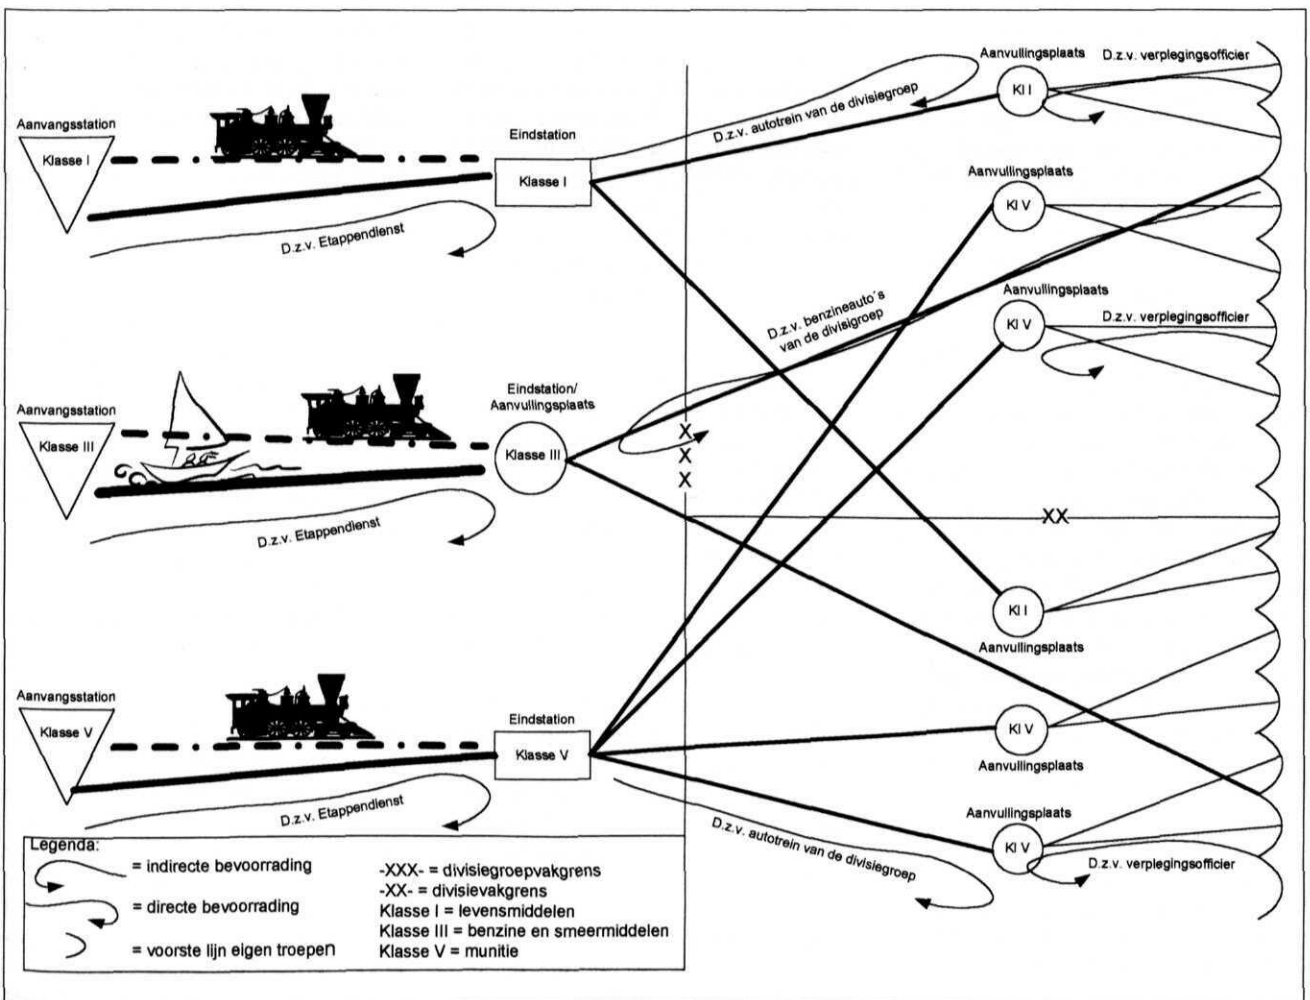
Aanvangsstation
Klasse I

Eindstation
Klasse I

D.z.v. Etappendienst

Aanvullingsplaats
Kl I
D.z.v. verplegingsofficier

D.z.v. autotrein van de divisiegroep

Aanvullingsplaats
Kl V

D.z.v. benzineauto's van de divisiegroep

Aanvullingsplaats
Kl V
D.z.v. verplegingsofficier

Aanvangsstation
Klasse III

Eindstation/
Aanvullingsplaats
Klasse III

X
X
X

D.z.v. Etappendienst

XX

Kl I
Aanvullingsplaats

Aanvangsstation
Klasse V

Eindstation
Klasse V

D.z.v. Etappendienst

Kl V
Aanvullingsplaats

Aanvullingsplaats
Kl V
D.z.v. verplegingsofficier

D.z.v. autotrein van de divisiegroep

Legenda:
= indirecte bevoorrading
= directe bevoorrading
= voorste lijn eigen troepen
-XXX- = divisiegroepvakgrens
-XX- = divisievakgrens
Klasse I = levensmiddelen
Klasse III = benzine en smeermiddelen
Klasse V = munitie